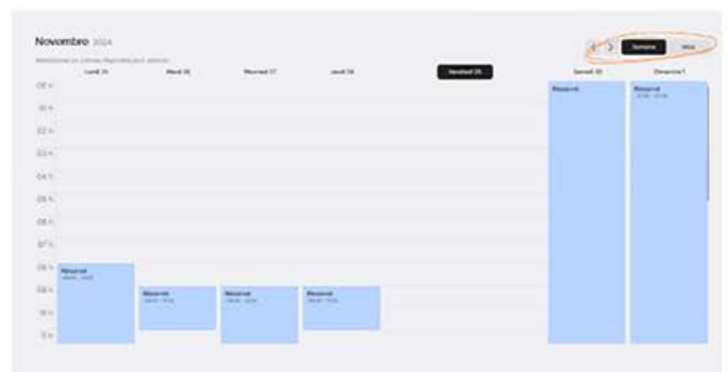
Novembre 2024

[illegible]

| Lundi 25 | Mardi 26 | Mercredi 27 | Jeudi 28 | Vendredi 29 | Samedi 30 | Dimanche 1 |
|---|---|---|---|---|---|---|

Semaine Mois

00 h
01 h
02 h
03 h
04 h
05 h
06 h
07 h
08 h
09 h
10 h
11 h

Réservé
Réservé
Réservé
Réservé
Réservé
Réservé
Réservé